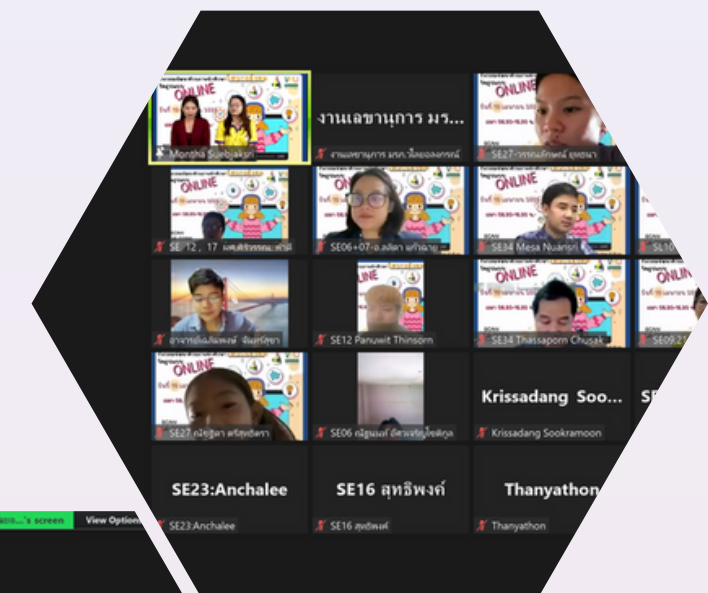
ONLINE
Montha Suebjaksri
งานเลขานุการ มร...
งานเลขานุการ มรภ.ไลยอลงกรณ์
ONLINE
SE27-วรรณภัทรพงศ์ ยุทธนา
ONLINE
SE 12, 17 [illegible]
SE06+07-อ.ลลิตา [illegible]
ONLINE
SE34 Mesa Nuansri
SE10
อาจารย์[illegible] จันทร์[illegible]
ONLINE
SE12 Panuwit Thinsorn
ONLINE
SE34 Thassaporn Chusak
SE09
SE27 ณัฐฐิดา ศรีสุขจิตรา
SE06 ณัฐมนต์ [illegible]
Krissadang Soo...
Krissadang Sookramoon
SE
SE23:Anchalee
SE23:Anchalee
SE16 สุทธิพงศ์
SE16 สุทธิพงศ์
Thanyathon
Thanyathon
...'s screen
View Option